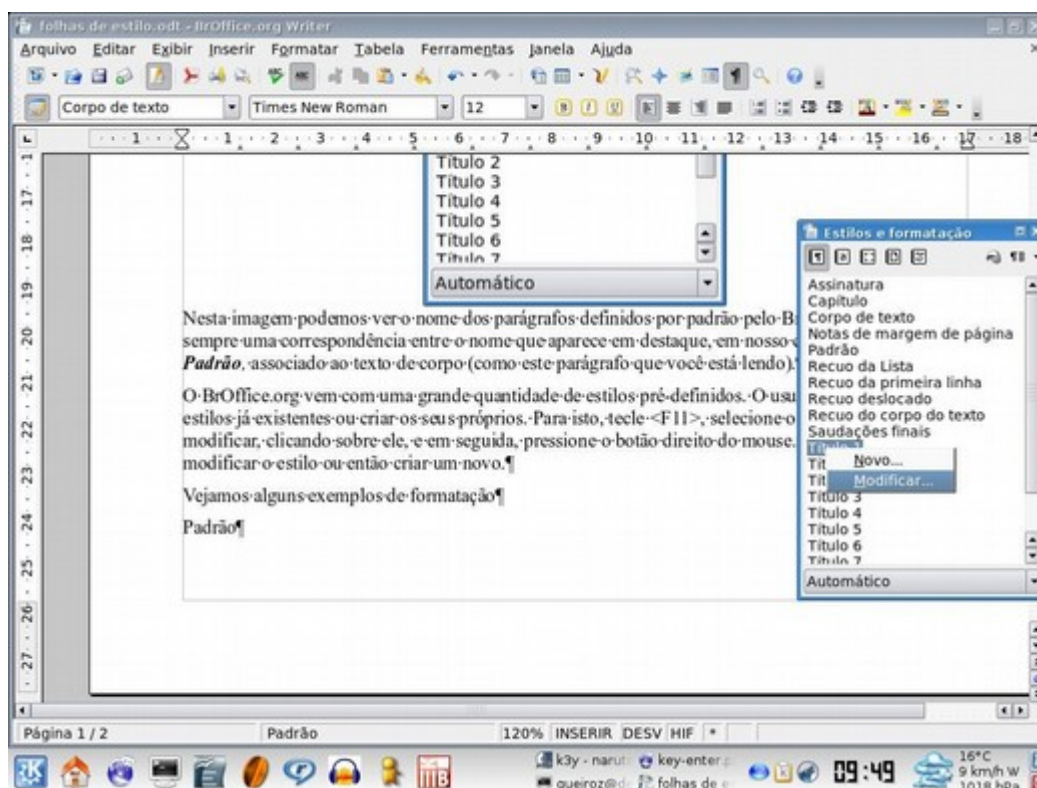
folhas de estilo.odt - BrOffice.org Writer

Arquivo Editar Exibir Inserir Formatar Tabela Ferramentas Janela Ajuda

Corpo de texto | Times New Roman | 12

· 1 · 1 · 2 · 3 · 4 · 5 · 6 · 7 · 8 · 9 · 10 · 11 · 12 · 13 · 14 · 15 · 16 · 17 · 18

Título 2
Título 3
Título 4
Título 5
Título 6
Título 7
Automático

Nesta imagem podemos ver o nome dos parágrafos definidos por padrão pelo B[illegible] sempre uma correspondência entre o nome que aparece em destaque, em nosso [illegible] *Padrão*, associado ao texto de corpo (como este parágrafo que você está lendo).¶

O BrOffice.org vem com uma grande quantidade de estilos pré-definidos. O usu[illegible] estilos já existentes ou criar os seus próprios. Para isto, tecle <F11>, selecione o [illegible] modificar, clicando sobre ele, e em seguida, pressione o botão direito do mouse. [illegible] modificar o estilo ou então criar um novo.¶

Vejamos alguns exemplos de formatação¶

Padrão¶

Estilos e formatação

Assinatura
Capítulo
Corpo de texto
Notas de margem de página
Padrão
Recuo da Lista
Recuo da primeira linha
Recuo deslocado
Recuo do corpo do texto
Saudações finais
Tít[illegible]
Tít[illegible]
Tít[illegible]
Título 3
Título 4
Título 5
Título 6
Título 7
Automático

Novo...
Modificar...

Página 1 / 2 | Padrão | 120% | INSERIR | DESV | HIF | *

k3y - narut | key-enter | queiroz@d | folhas de | 09:49 | 16°C 9 km/h W 1018 hPa